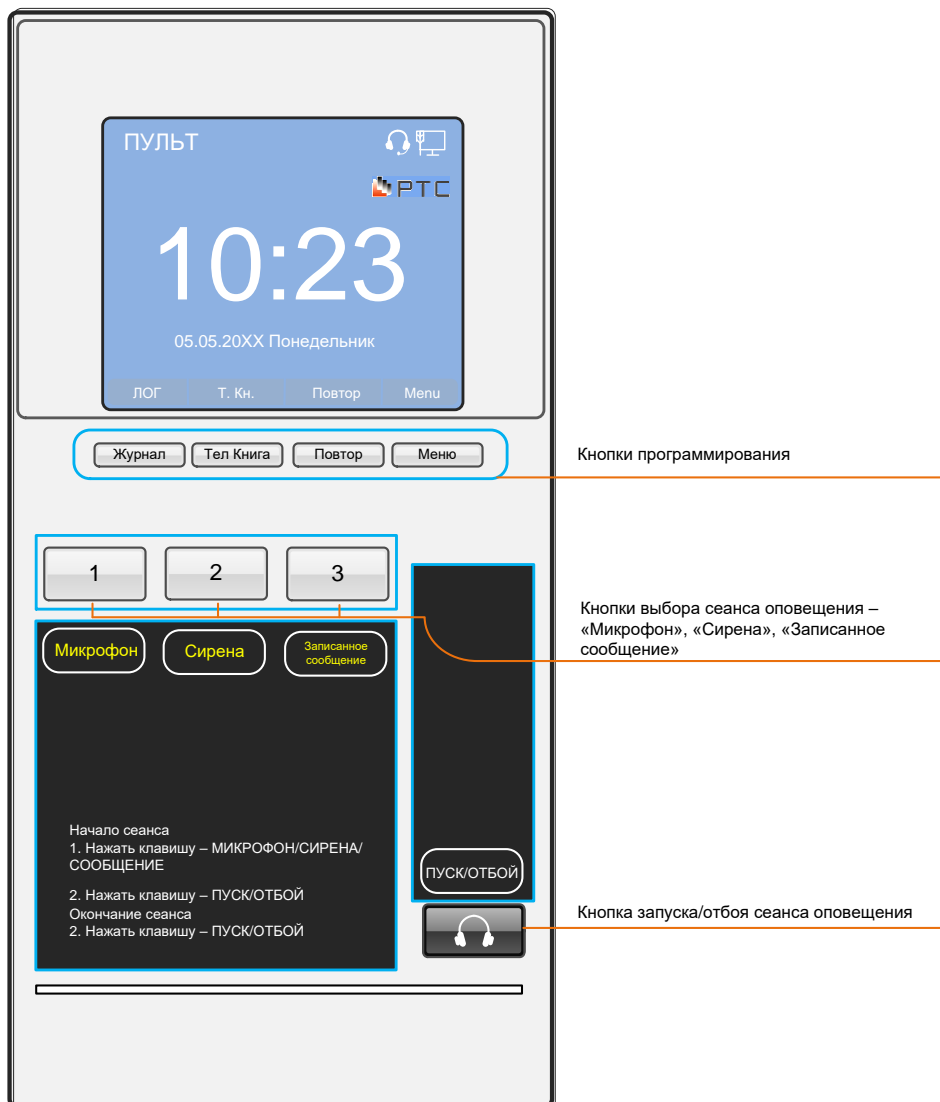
ПУЛЬТ

РТС

10:23

05.05.20XX Понедельник

ЛОГ Т. Кн. Повтор Menu

Журнал Тел Книга Повтор Меню

Кнопки программирования

1 2 3

Кнопки выбора сеанса оповещения – «Микрофон», «Сирена», «Записанное сообщение»

Микрофон Сирена Записанное сообщение

Начало сеанса
1. Нажать клавишу – МИКРОФОН/СИРЕНА/СООБЩЕНИЕ

2. Нажать клавишу – ПУСК/ОТБОЙ
Окончание сеанса
2. Нажать клавишу – ПУСК/ОТБОЙ

ПУСК/ОТБОЙ

Кнопка запуска/отбоя сеанса оповещения